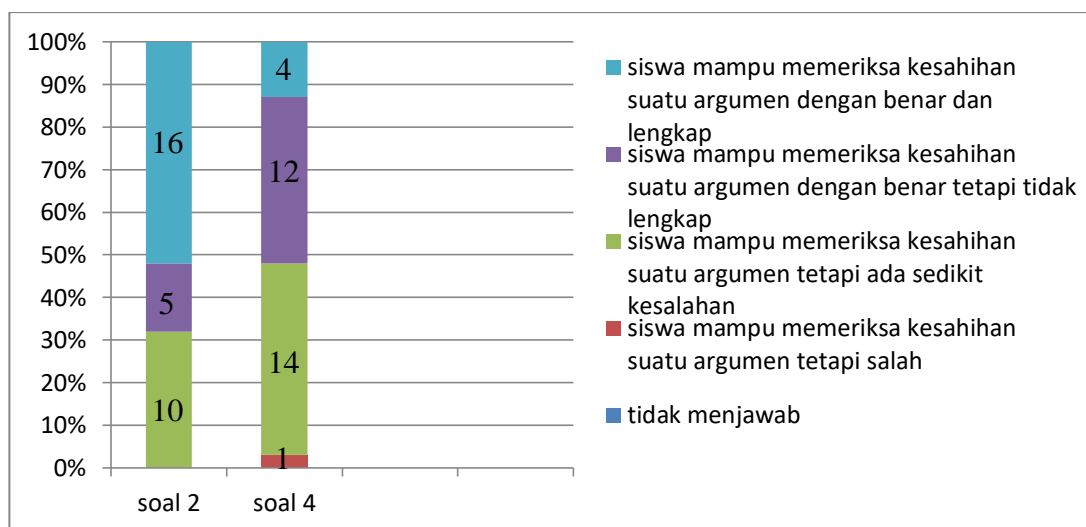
100%
90%
80%
70%
60%
50%
40%
30%
20%
10%
0%

16
5
10
4
12
14
1

soal 2
soal 4

siswa mampu memeriksa kesahihan suatu argumen dengan benar dan lengkap
siswa mampu memeriksa kesahihan suatu argumen dengan benar tetapi tidak lengkap
siswa mampu memeriksa kesahihan suatu argumen tetapi ada sedikit kesalahan
siswa mampu memeriksa kesahihan suatu argumen tetapi salah
tidak menjawab